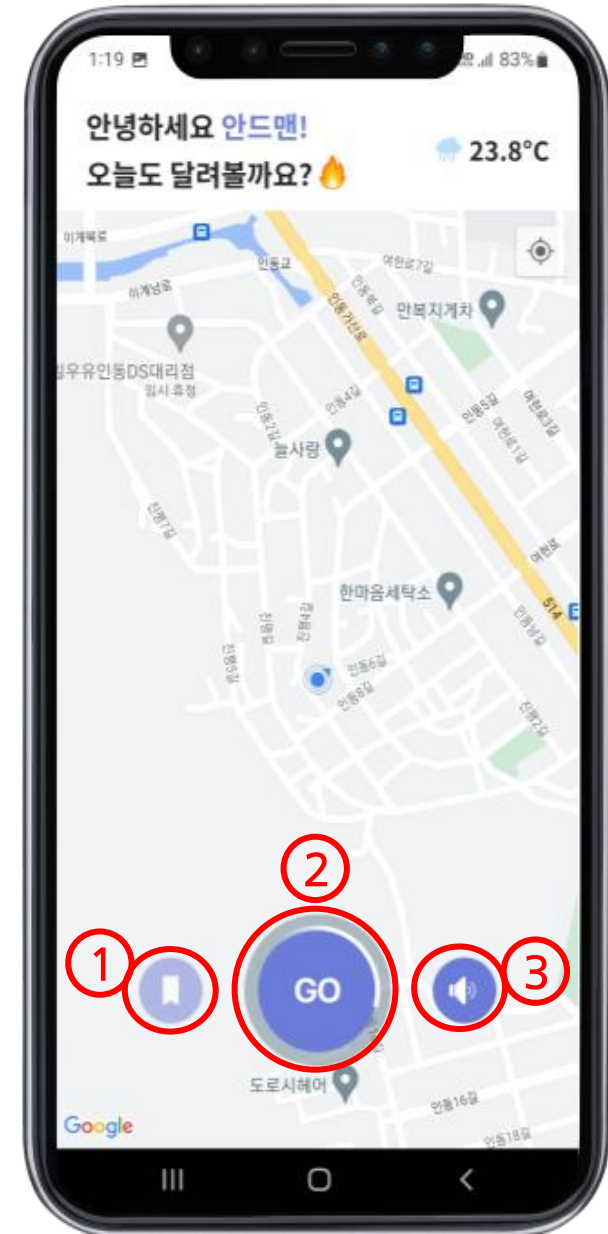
1:19

83%

안녕하세요 안드맨!

오늘도 달려볼까요?🔥

23.8°C

이계북로

인동교

여헌로7길

이계남로

인동가산로

만복지게차

유인동DS대리점
임시 휴점

인동4길

인동5길

인동2길

여헌로2길

늘사랑

진평7길

한마음세탁소

514

인동6길

인동8길

진평5길

진평2길

2

1

GO

3

도로시헤어

인동16길

인동18길

Google